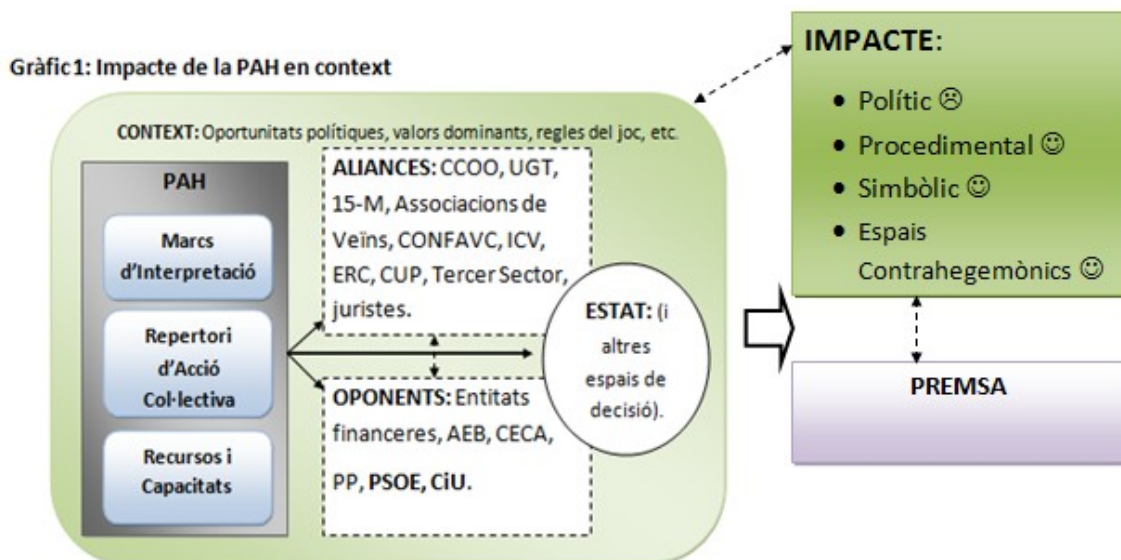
Gràfic 1: Impacte de la PAH en context

CONTEXT: Oportunitats polítiques, valors dominants, regles del joc, etc.

PAH

Marcs d'Interpretació

Repertori d'Acció Col·lectiva

Recursos i Capacitats

ALIANCES: CCOO, UGT, 15-M, Associacions de Veïns, CONFAVC, ICV, ERC, CUP, Tercer Sector, juristes.

OPONENTS: Entitats financeres, AEB, CECA, PP, PSOE, CiU.

ESTAT: (i altres espais de decisió).

IMPACTE:

• Polític ☹
• Procedimental ☺
• Simbòlic ☺
• Espais Contrahegemònics ☺

PREMSA